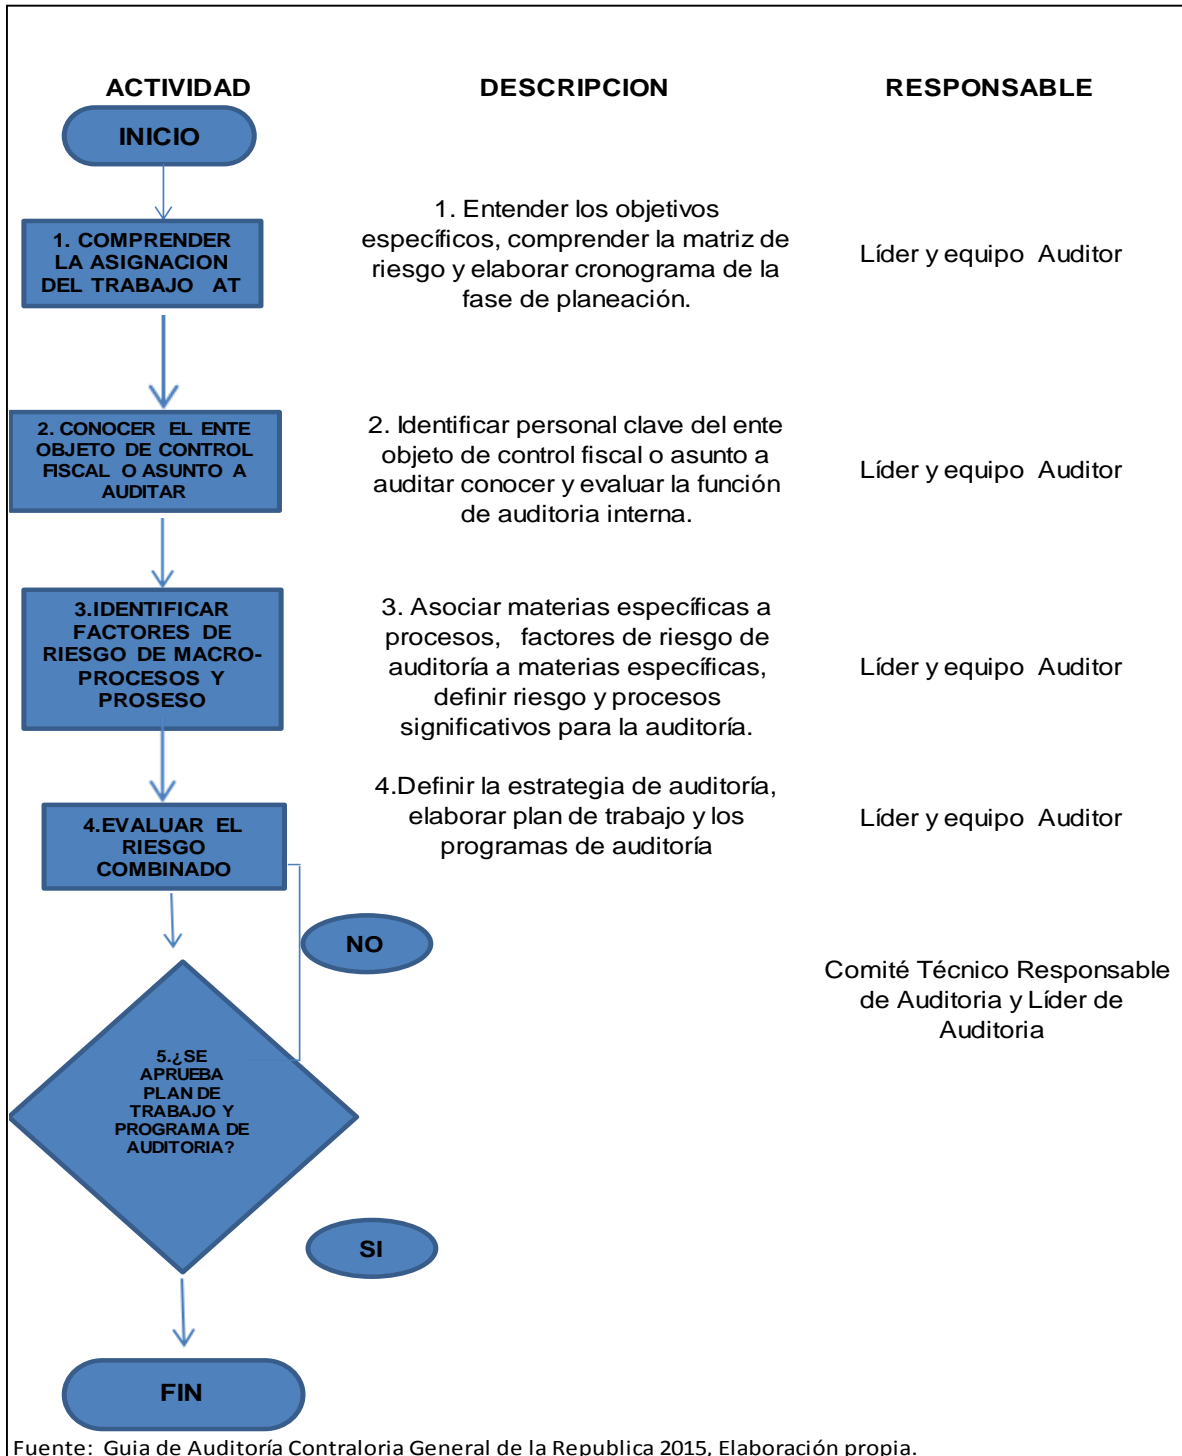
| ACTIVIDAD | DESCRIPCION | RESPONSABLE |
|---|---|---|
| INICIO | | |
| 1. COMPRENDER LA ASIGNACION DEL TRABAJO AT | 1. Entender los objetivos específicos, comprender la matriz de riesgo y elaborar cronograma de la fase de planeación. | Líder y equipo Auditor |
| 2. CONOCER EL ENTE OBJETO DE CONTROL FISCAL O ASUNTO A AUDITAR | 2. Identificar personal clave del ente objeto de control fiscal o asunto a auditar conocer y evaluar la función de auditoria interna. | Líder y equipo Auditor |
| 3.IDENTIFICAR FACTORES DE RIESGO DE MACRO-PROCESOS Y PROSESO | 3. Asociar materias específicas a procesos, factores de riesgo de auditoría a materias específicas, definir riesgo y procesos significativos para la auditoría. | Líder y equipo Auditor |
| 4.EVALUAR EL RIESGO COMBINADO | 4.Definir la estrategia de auditoría, elaborar plan de trabajo y los programas de auditoría | Líder y equipo Auditor |
| NO | | |
| 5.¿SE APRUEBA PLAN DE TRABAJO Y PROGRAMA DE AUDITORIA? | | Comité Técnico Responsable de Auditoria y Líder de Auditoria |
| SI | | |
| FIN | | |

Fuente: Guia de Auditoría Contraloria General de la Republica 2015, Elaboración propia.